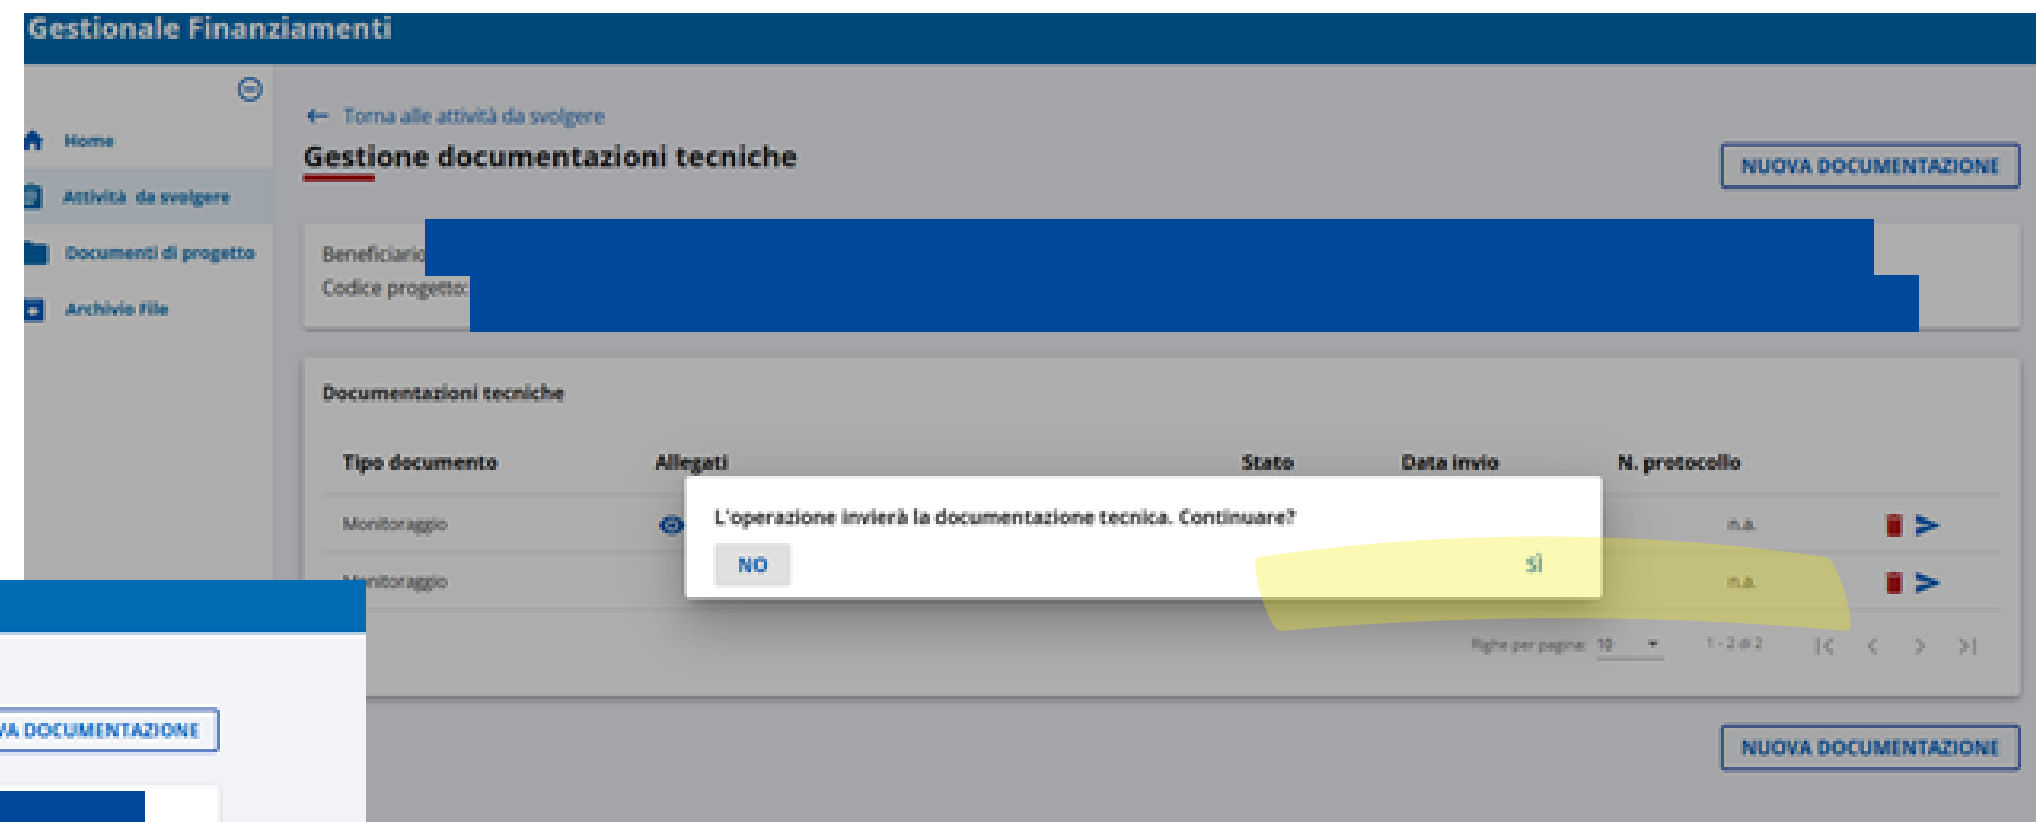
Gestionale Finanziamenti

Home
Attività da svolgere
Documenti di progetto
Archivio File

← Torna alle attività da svolgere

Gestione documentazioni tecniche

NUOVA DOCUMENTAZIONE

Beneficiario
Codice progetto:

Documentazioni tecniche

| Tipo documento | Allegati | Stato | Data invio | N. protocollo |
|---|---|---|---|---|
| Monitoraggio | | | | n.a. |
| Monitoraggio | | | | n.a. |

L'operazione invierà la documentazione tecnica. Continuare?

NO

SÌ

Righe per pagina: 10 1 - 2 di 2

NUOVA DOCUMENTAZIONE

VA DOCUMENTAZIONE